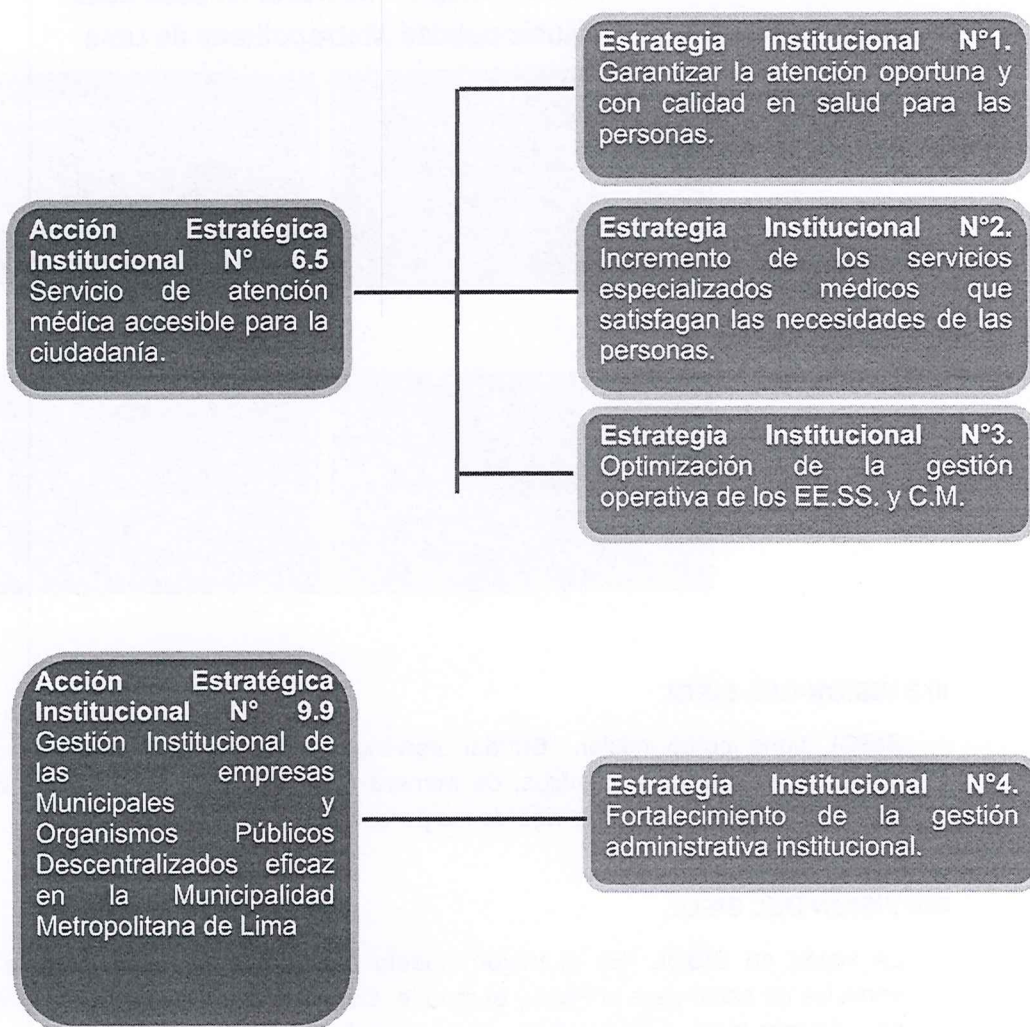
**Acción Estratégica Institucional N° 6.5** Servicio de atención médica accesible para la ciudadanía.

**Estrategia Institucional N°1.** Garantizar la atención oportuna y con calidad en salud para las personas.

**Estrategia Institucional N°2.** Incremento de los servicios especializados médicos que satisfagan las necesidades de las personas.

**Estrategia Institucional N°3.** Optimización de la gestión operativa de los EE.SS. y C.M.

**Acción Estratégica Institucional N° 9.9** Gestión Institucional de las empresas Municipales y Organismos Públicos Descentralizados eficaz en la Municipalidad Metropolitana de Lima

**Estrategia Institucional N°4.** Fortalecimiento de la gestión administrativa institucional.